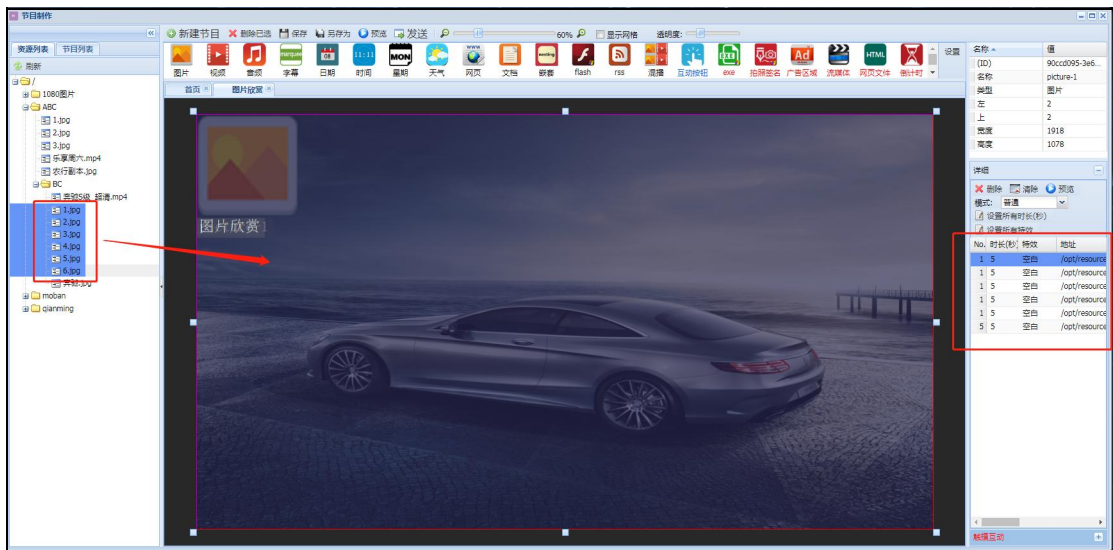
节目制作

资源列表 节目列表
刷新
/
1080图片
ABC
1.jpg
2.jpg
3.jpg
乐享周六.mp4
农行翻本.jpg
BC
奔驰S级_超清.mp4
1.jpg
2.jpg
3.jpg
4.jpg
5.jpg
6.jpg
奔驰.jpg
moban
qianming

新建节目 删除已选 保存 另存为 预览 发送 60% 显示网格 透明度:

图片 视频 音频 字幕 日期 时间 星期 天气 网页 文档 数表 flash rss 混播 互动按钮 exe 拍照签名 广告区域 流媒体 网页文件 倒计时 设置

首页 图片欣赏

图片欣赏

| 名称 | 值 |
|---|---|
| (ID) | 90cccd095-3e6... |
| 名称 | picture-1 |
| 类型 | 图片 |
| 左 | 2 |
| 上 | 2 |
| 宽度 | 1918 |
| 高度 | 1078 |

详细
删除 清除 预览
模式: 普通
设置所有时长(秒)
设置所有特效

| No. | 时长(秒) | 特效 | 地址 |
|---|---|---|---|
| 1 | 5 | 空白 | /opt/resource |
| 1 | 5 | 空白 | /opt/resource |
| 1 | 5 | 空白 | /opt/resource |
| 1 | 5 | 空白 | /opt/resource |
| 1 | 5 | 空白 | /opt/resource |
| 5 | 5 | 空白 | /opt/resource |

触摸互动